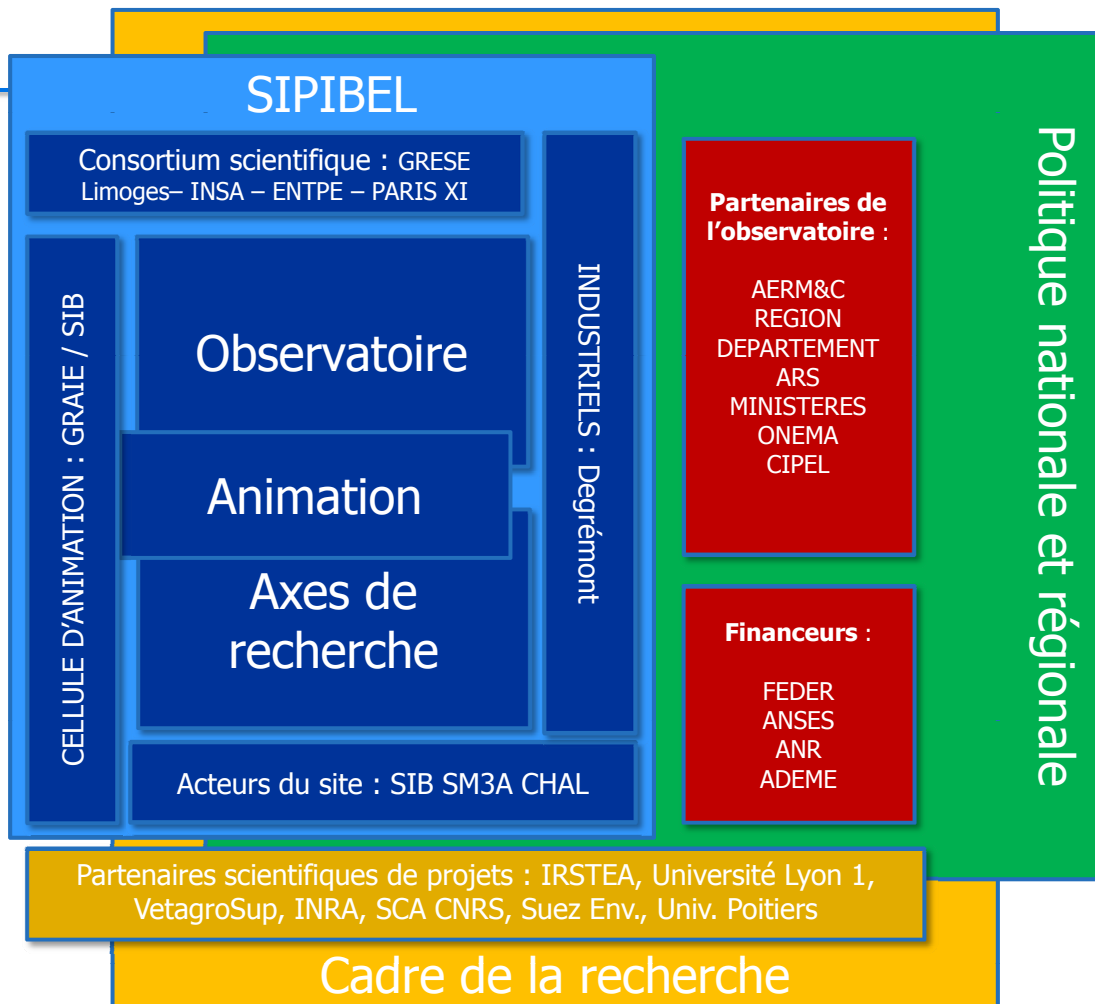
SIPIBEL

Consortium scientifique : GRESE Limoges– INSA – ENTPE – PARIS XI

CELLULE D'ANIMATION : GRAIE / SIB

Observatoire

Animation

Axes de recherche

INDUSTRIELS : Degrémont

Acteurs du site : SIB SM3A CHAL

Partenaires de l'observatoire :

AERM&C
REGION
DEPARTEMENT
ARS
MINISTERES
ONEMA
CIPEL

Financeurs :

FEDER
ANSES
ANR
ADEME

Politique nationale et régionale

Partenaires scientifiques de projets : IRSTEA, Université Lyon 1, VetagroSup, INRA, SCA CNRS, Suez Env., Univ. Poitiers

Cadre de la recherche